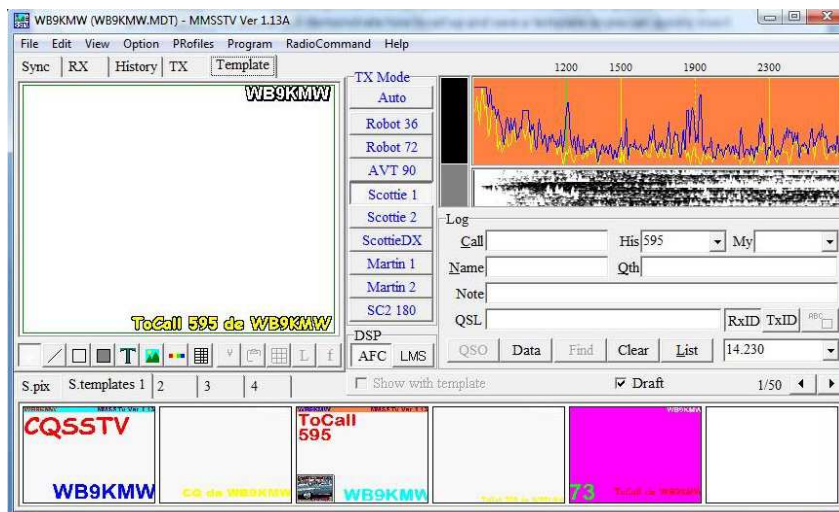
WB9KMW (WB9KMW.MDT) - MMSSTV Ver 1.13A

File Edit View Option PRofiles Program RadioCommand Help

Sync | RX | History | TX | Template

WB9KMW

ToCall 595 de WB9KMW

TX Mode
Auto
Robot 36
Robot 72
AVT 90
Scottie 1
Scottie 2
ScottieDX
Martin 1
Martin 2
SC2 180

DSP
AFC LMS

1200 1500 1900 2300

Log
Call
His 595
My
Name
Qth
Note
QSL
RxID TxID

QSO Data Find Clear List 14.230

S.pix | S.templates 1 | 2 | 3 | 4

Show with template

Draft

1/50

CQSSTV
WB9KMW
CQ de WB9KMW
ToCall
595
WB9KMW
73
ToCall de WB9KMW